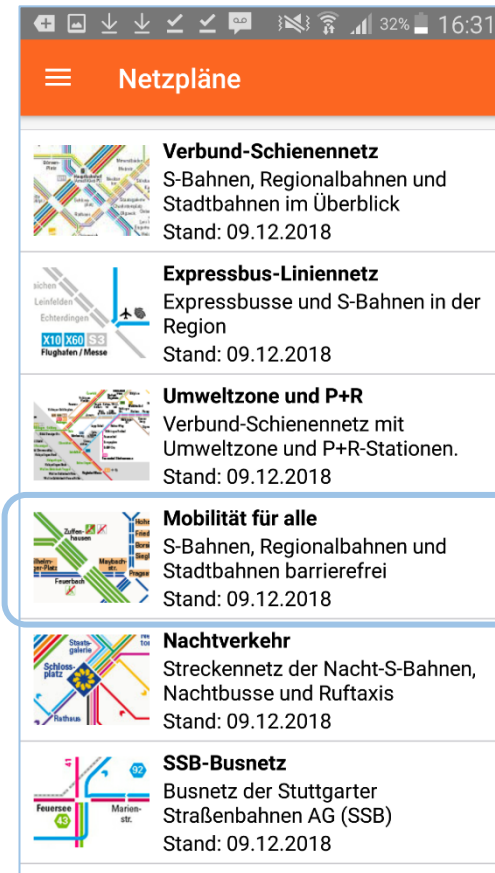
32% 16:31

Netzpläne

Verbund-Schienennetz
S-Bahnen, Regionalbahnen und Stadtbahnen im Überblick
Stand: 09.12.2018

sichen
Leinfelden
Echterdingen
X10 X60 S3
Flughafen / Messe

Expressbus-Liniennetz
Expressbusse und S-Bahnen in der Region
Stand: 09.12.2018

Umweltzone und P+R
Verbund-Schienennetz mit Umweltzone und P+R-Stationen.
Stand: 09.12.2018

Zuffenhausen
Feuerbach
Maybach-str.
Prague

Mobilität für alle
S-Bahnen, Regionalbahnen und Stadtbahnen barrierefrei
Stand: 09.12.2018

Staatsgalerie
Schlossplatz
Rathaus

Nachtverkehr
Streckennetz der Nacht-S-Bahnen, Nachtbusse und Ruftaxis
Stand: 09.12.2018

92
Feuersee
43
Marien-str.

SSB-Busnetz
Busnetz der Stuttgarter Straßenbahnen AG (SSB)
Stand: 09.12.2018